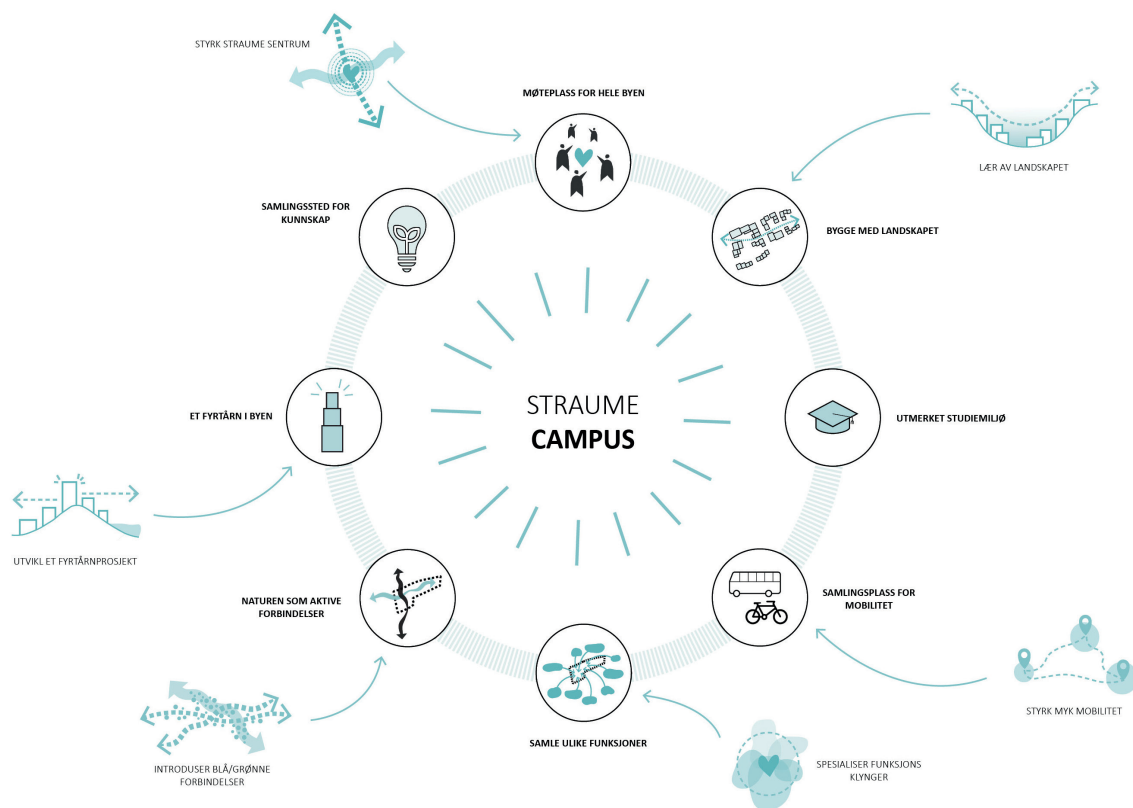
STYRK STRAUME SENTRUM

MØTEPLASS FOR HELE BYEN

LÆR AV LANDSKAPET

SAMLINGSSTED FOR KUNNSKAP

BYGGE MED LANDSKAPET

STRAUME
CAMPUS

ET FYRTÅRN I BYEN

UTMERKET STUDIEMILJØ

UTVIKL ET FYRTÅRNPROSJEKT

NATUREN SOM AKTIVE FORBINDELSER

SAMLINGSPLASS FOR MOBILITET

STYRK MYK MOBILITET

SAMLE ULIKE FUNKSJONER

INTRODUSER BLÅ/GRØNNE FORBINDELSER

SPESIALISER FUNKSJONS KLYNGER